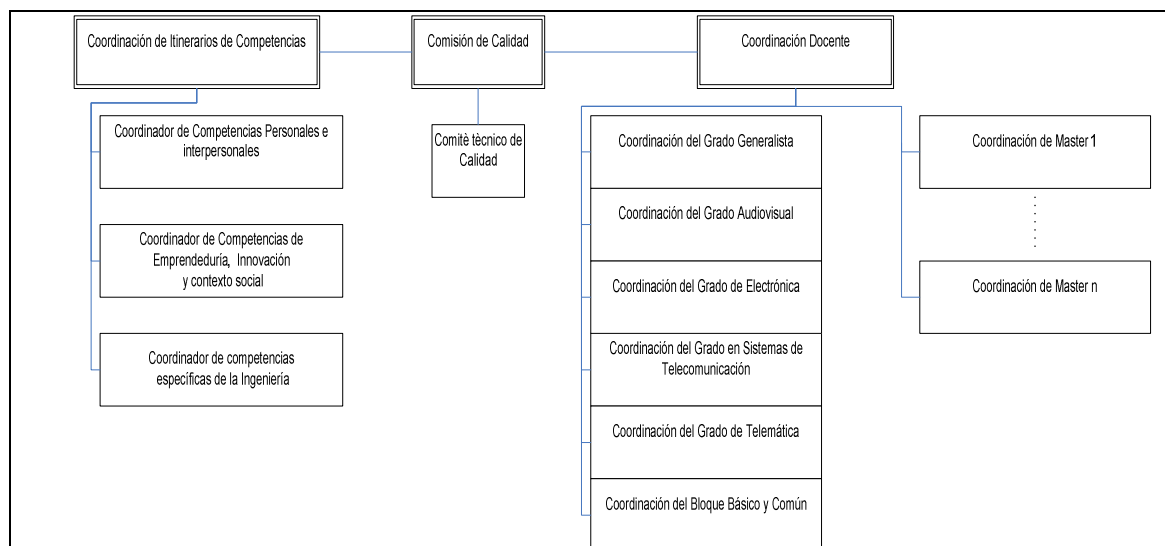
Coordinación de Itinerarios de Competencias

Comisión de Calidad

Coordinación Docente

Coordinador de Competencias Personales e interpersonales

Coordinador de Competencias de Emprendeduría, Innovación y contexto social

Coordinador de competencias específicas de la Ingeniería

Comitè tècnico de Calidad

Coordinación del Grado Generalista

Coordinación del Grado Audiovisual

Coordinación del Grado de Electrónica

Coordinación del Grado en Sistemas de Telecomunicación

Coordinación del Grado de Telemática

Coordinación del Bloque Básico y Común

Coordinación de Master 1

Coordinación de Master n